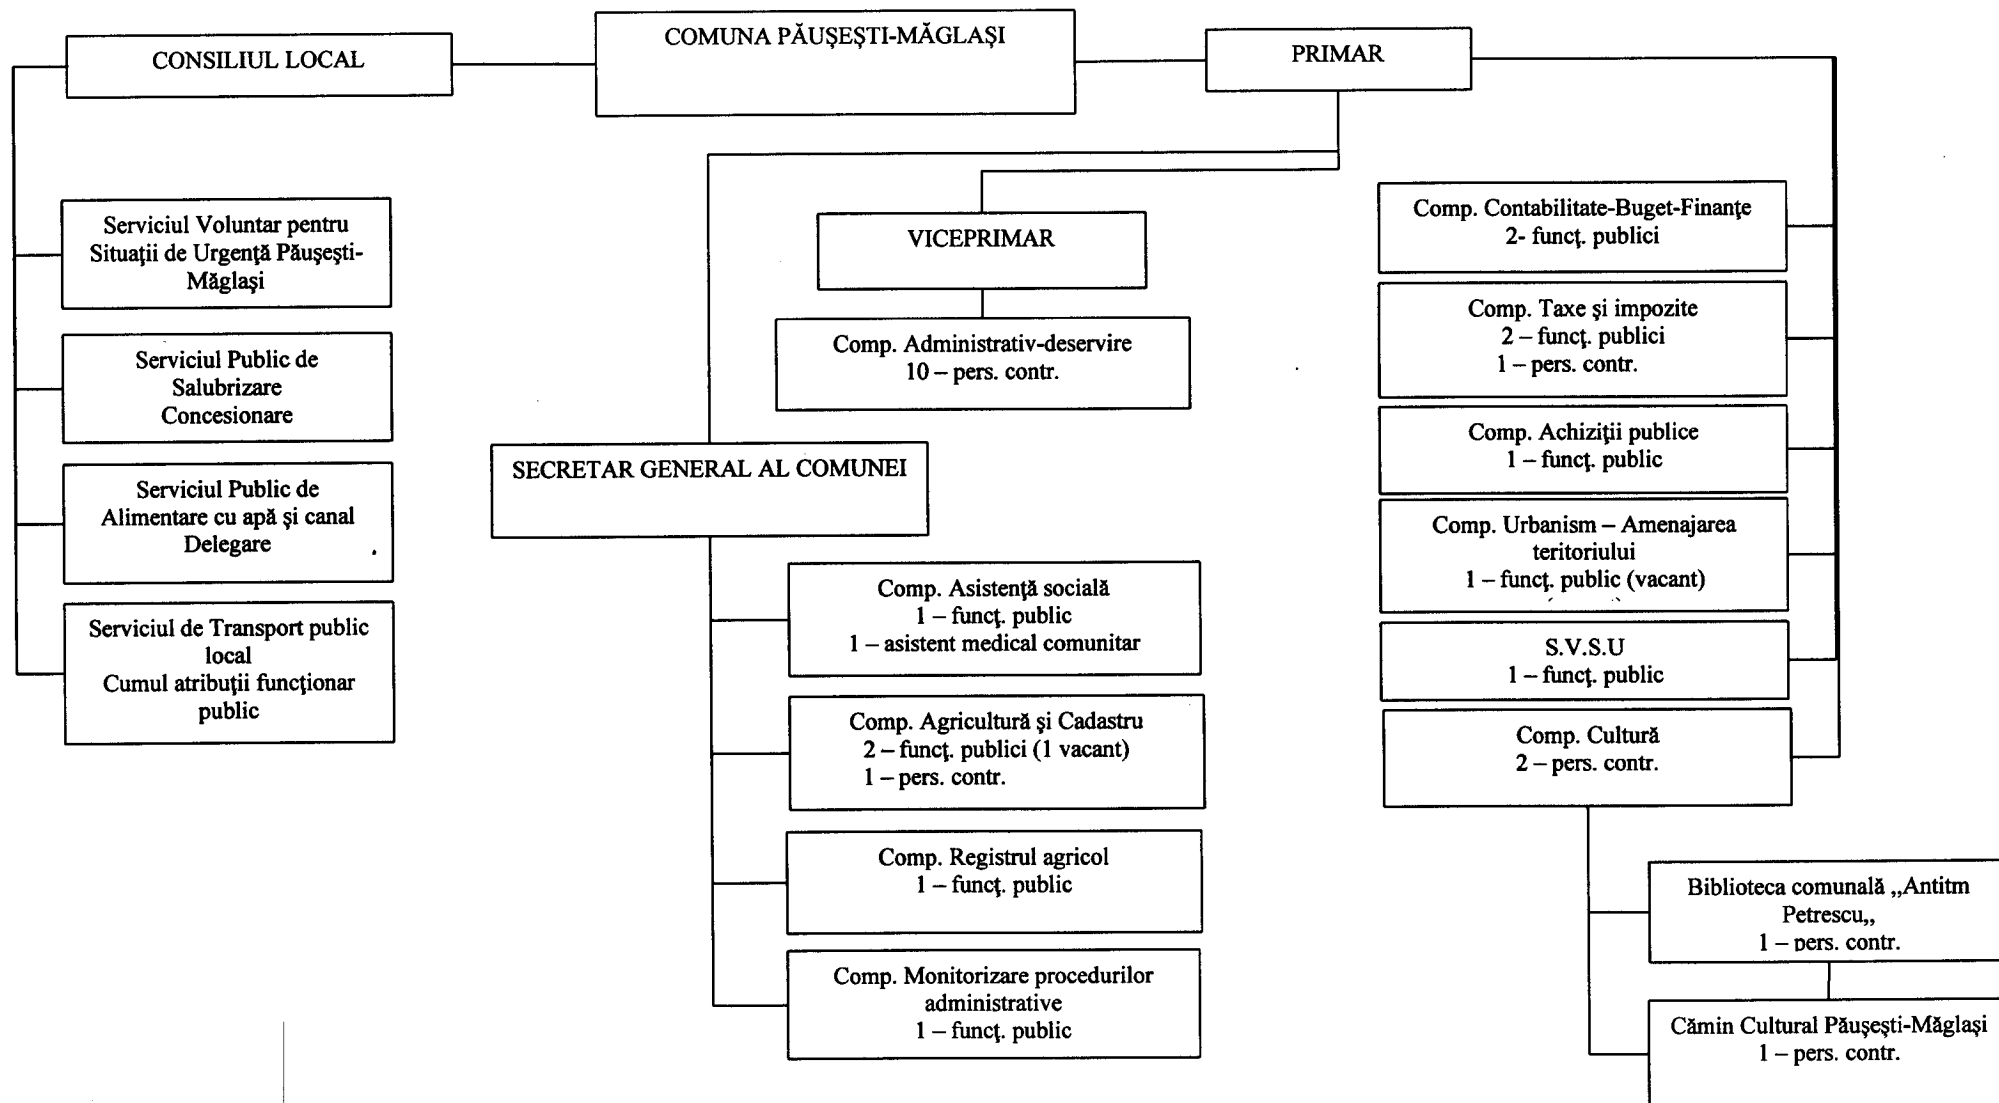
CONSILIUL LOCAL

COMUNA PĂUŞEŞTI-MĂGLAŞI

PRIMAR

Serviciul Voluntar pentru Situaţii de Urgenţă Păuşeşti-Măglaşi

Serviciul Public de Salubrizare Concesionare

Serviciul Public de Alimentare cu apă şi canal Delegare

Serviciul de Transport public local Cumul atribuţii funcţionar public

VICEPRIMAR

Comp. Administrativ-deservire
10 – pers. contr.

SECRETAR GENERAL AL COMUNEI

Comp. Asistenţă socială
1 – funcţ. public
1 – asistent medical comunitar

Comp. Agricultură şi Cadastru
2 – funcţ. publici (1 vacant)
1 – pers. contr.

Comp. Registrul agricol
1 – funcţ. public

Comp. Monitorizare procedurilor administrative
1 – funcţ. public

Comp. Contabilitate-Buget-Finanţe
2- funcţ. publici

Comp. Taxe şi impozite
2 – funcţ. publici
1 – pers. contr.

Comp. Achiziţii publice
1 – funcţ. public

Comp. Urbanism – Amenajarea teritoriului
1 – funcţ. public (vacant)

S.V.S.U
1 – funcţ. public

Comp. Cultură
2 – pers. contr.

Biblioteca comunală „Antitm Petrescu,,
1 – pers. contr.

Cămin Cultural Păuşeşti-Măglaşi
1 – pers. contr.